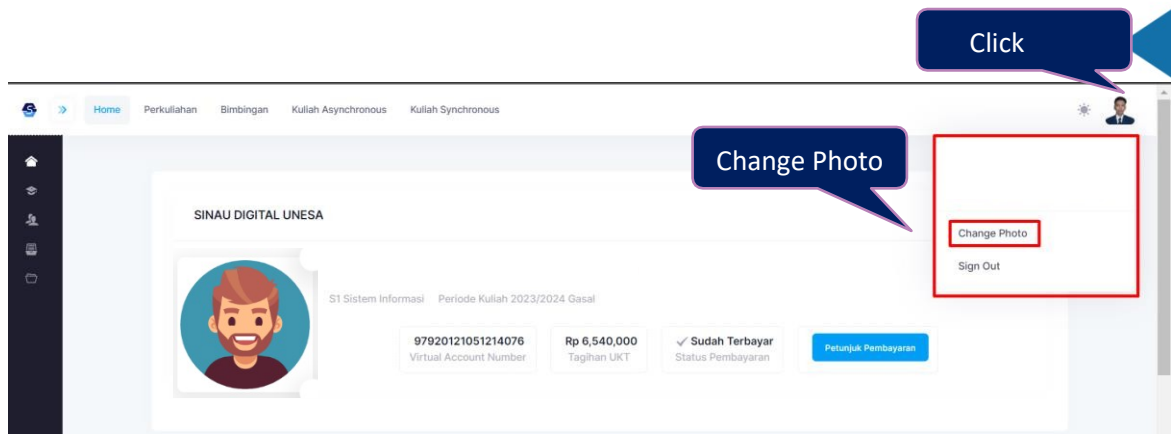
Click

Home Perkuliahan Bimbingan Kuliah Asynchronous Kuliah Synchronous

Change Photo

SINAU DIGITAL UNESA

Change Photo

Sign Out

S1 Sistem Informasi Periode Kuliah 2023/2024 Gasal

97920121051214076
Virtual Account Number

Rp 6,540,000
Tagihan UKT

✓ Sudah Terbayar
Status Pembayaran

Petunjuk Pembayaran